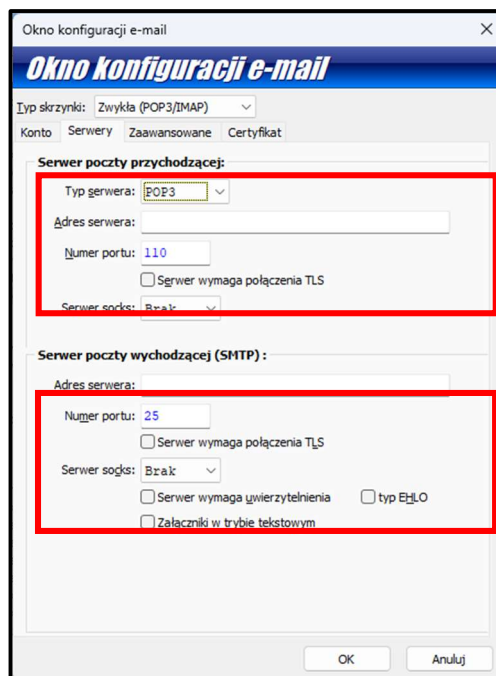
Okno konfiguracji e-mail

Okno konfiguracji e-mail

Typ skrzynki: Zwykła (POP3/IMAP)

Konto | Serwery | Zaawansowane | Certyfikat

Serwer poczty przychodzącej:

Typ serwera: POP3

Adres serwera:

Numer portu: 110

Serwer wymaga połączenia TLS

Serwer socks: Brak

Serwer poczty wychodzącej (SMTP) :

Adres serwera:

Numer portu: 25

Serwer wymaga połączenia TLS

Serwer socks: Brak

Serwer wymaga uwierzytelnienia

typ EHLO

Załączniki w trybie tekstowym

OK

Anuluj